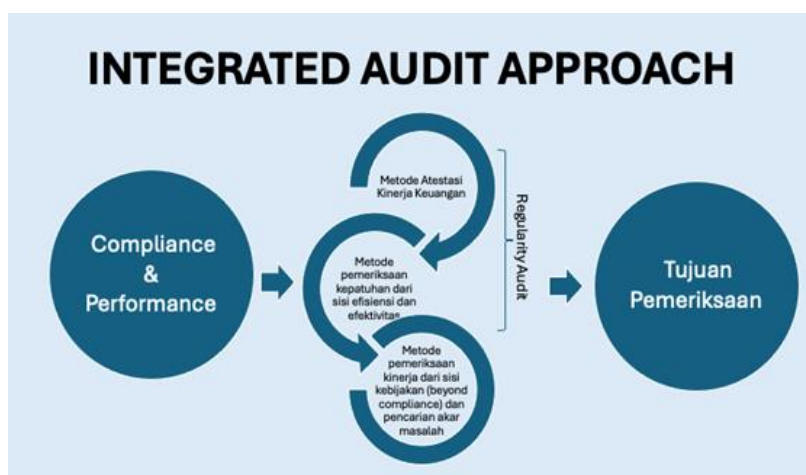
INTEGRATED AUDIT APPROACH

Compliance & Performance

Metode Atestasi Kinerja Keuangan

Metode pemeriksaan kepatuhan dari sisi efisiensi dan efektivitas

Metode pemeriksaan kinerja dari sisi kebijakan (beyond compliance) dan pencarian akar masalah

Regularity Audit

Tujuan Pemeriksaan